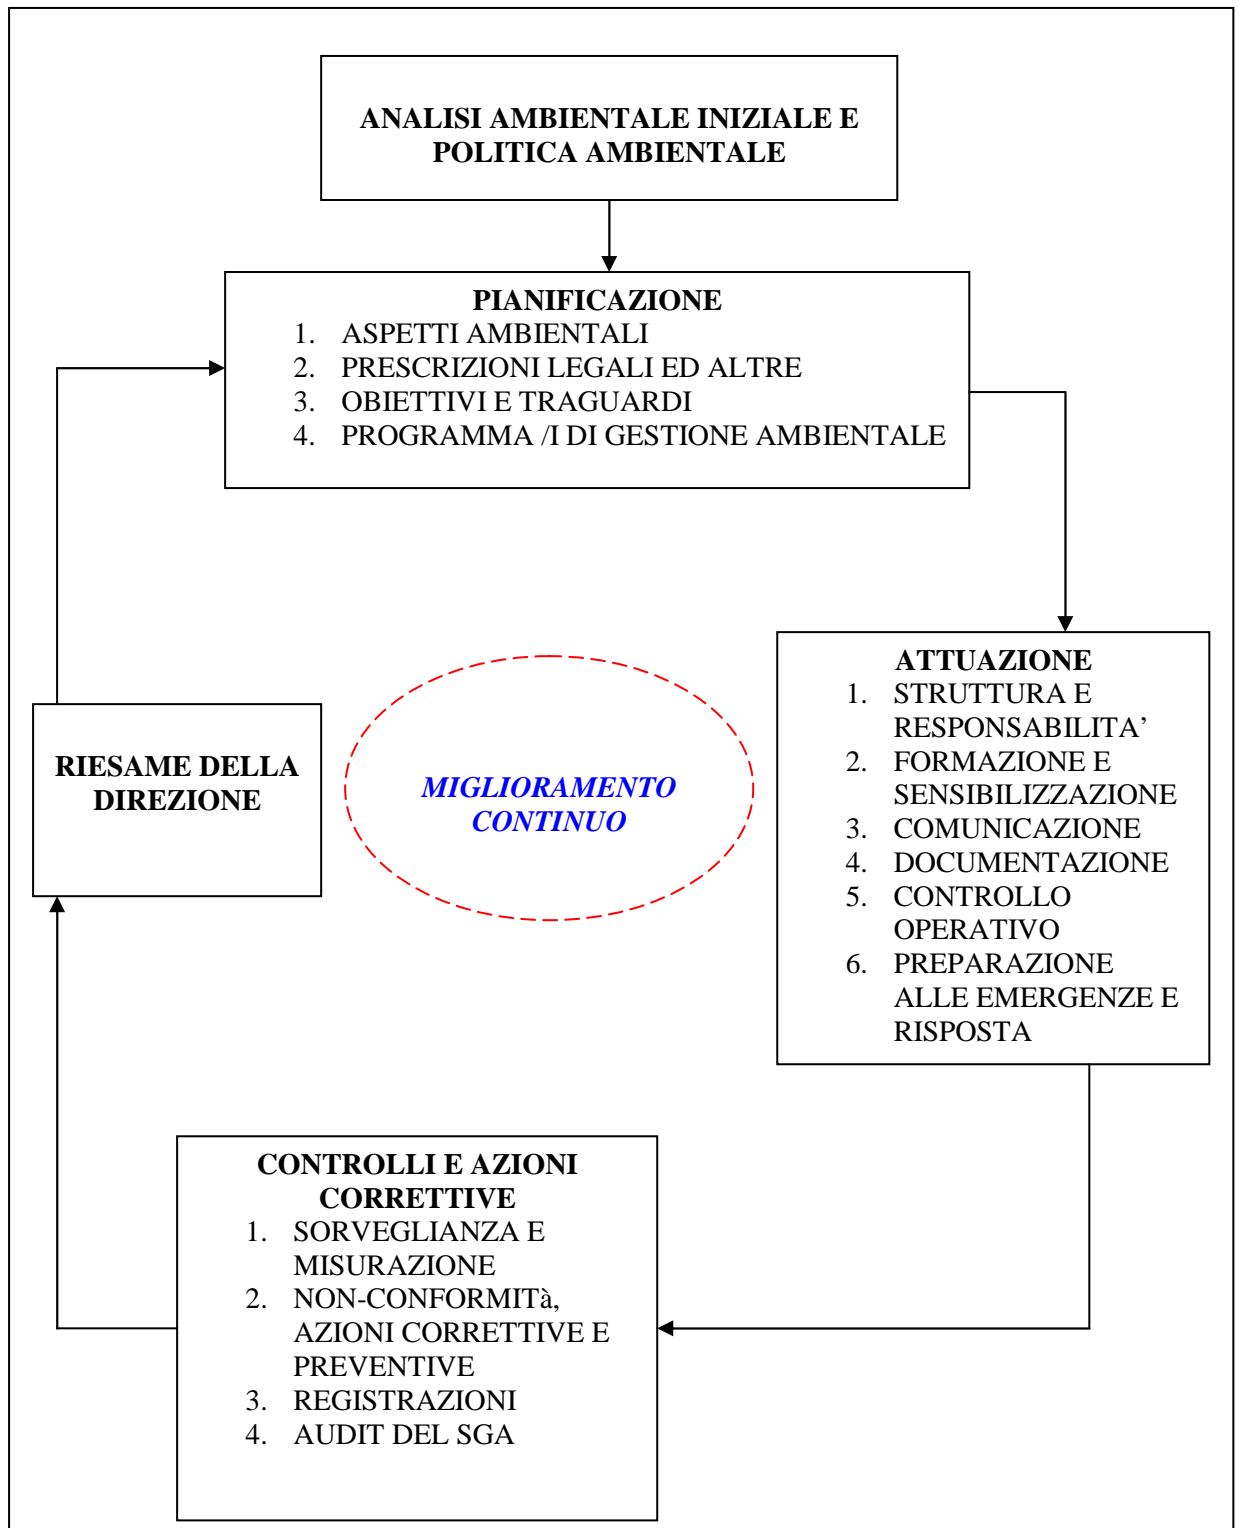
ANALISI AMBIENTALE INIZIALE E POLITICA AMBIENTALE

PIANIFICAZIONE
1. ASPETTI AMBIENTALI
2. PRESCRIZIONI LEGALI ED ALTRE
3. OBIETTIVI E TRAGUARDI
4. PROGRAMMA /I DI GESTIONE AMBIENTALE

RIESAME DELLA DIREZIONE

MIGLIORAMENTO CONTINUO

ATTUAZIONE
1. STRUTTURA E RESPONSABILITA’
2. FORMAZIONE E SENSIBILIZZAZIONE
3. COMUNICAZIONE
4. DOCUMENTAZIONE
5. CONTROLLO OPERATIVO
6. PREPARAZIONE ALLE EMERGENZE E RISPOSTA

CONTROLLI E AZIONI CORRETTIVE
1. SORVEGLIANZA E MISURAZIONE
2. NON-CONFORMITà, AZIONI CORRETTIVE E PREVENTIVE
3. REGISTRAZIONI
4. AUDIT DEL SGA